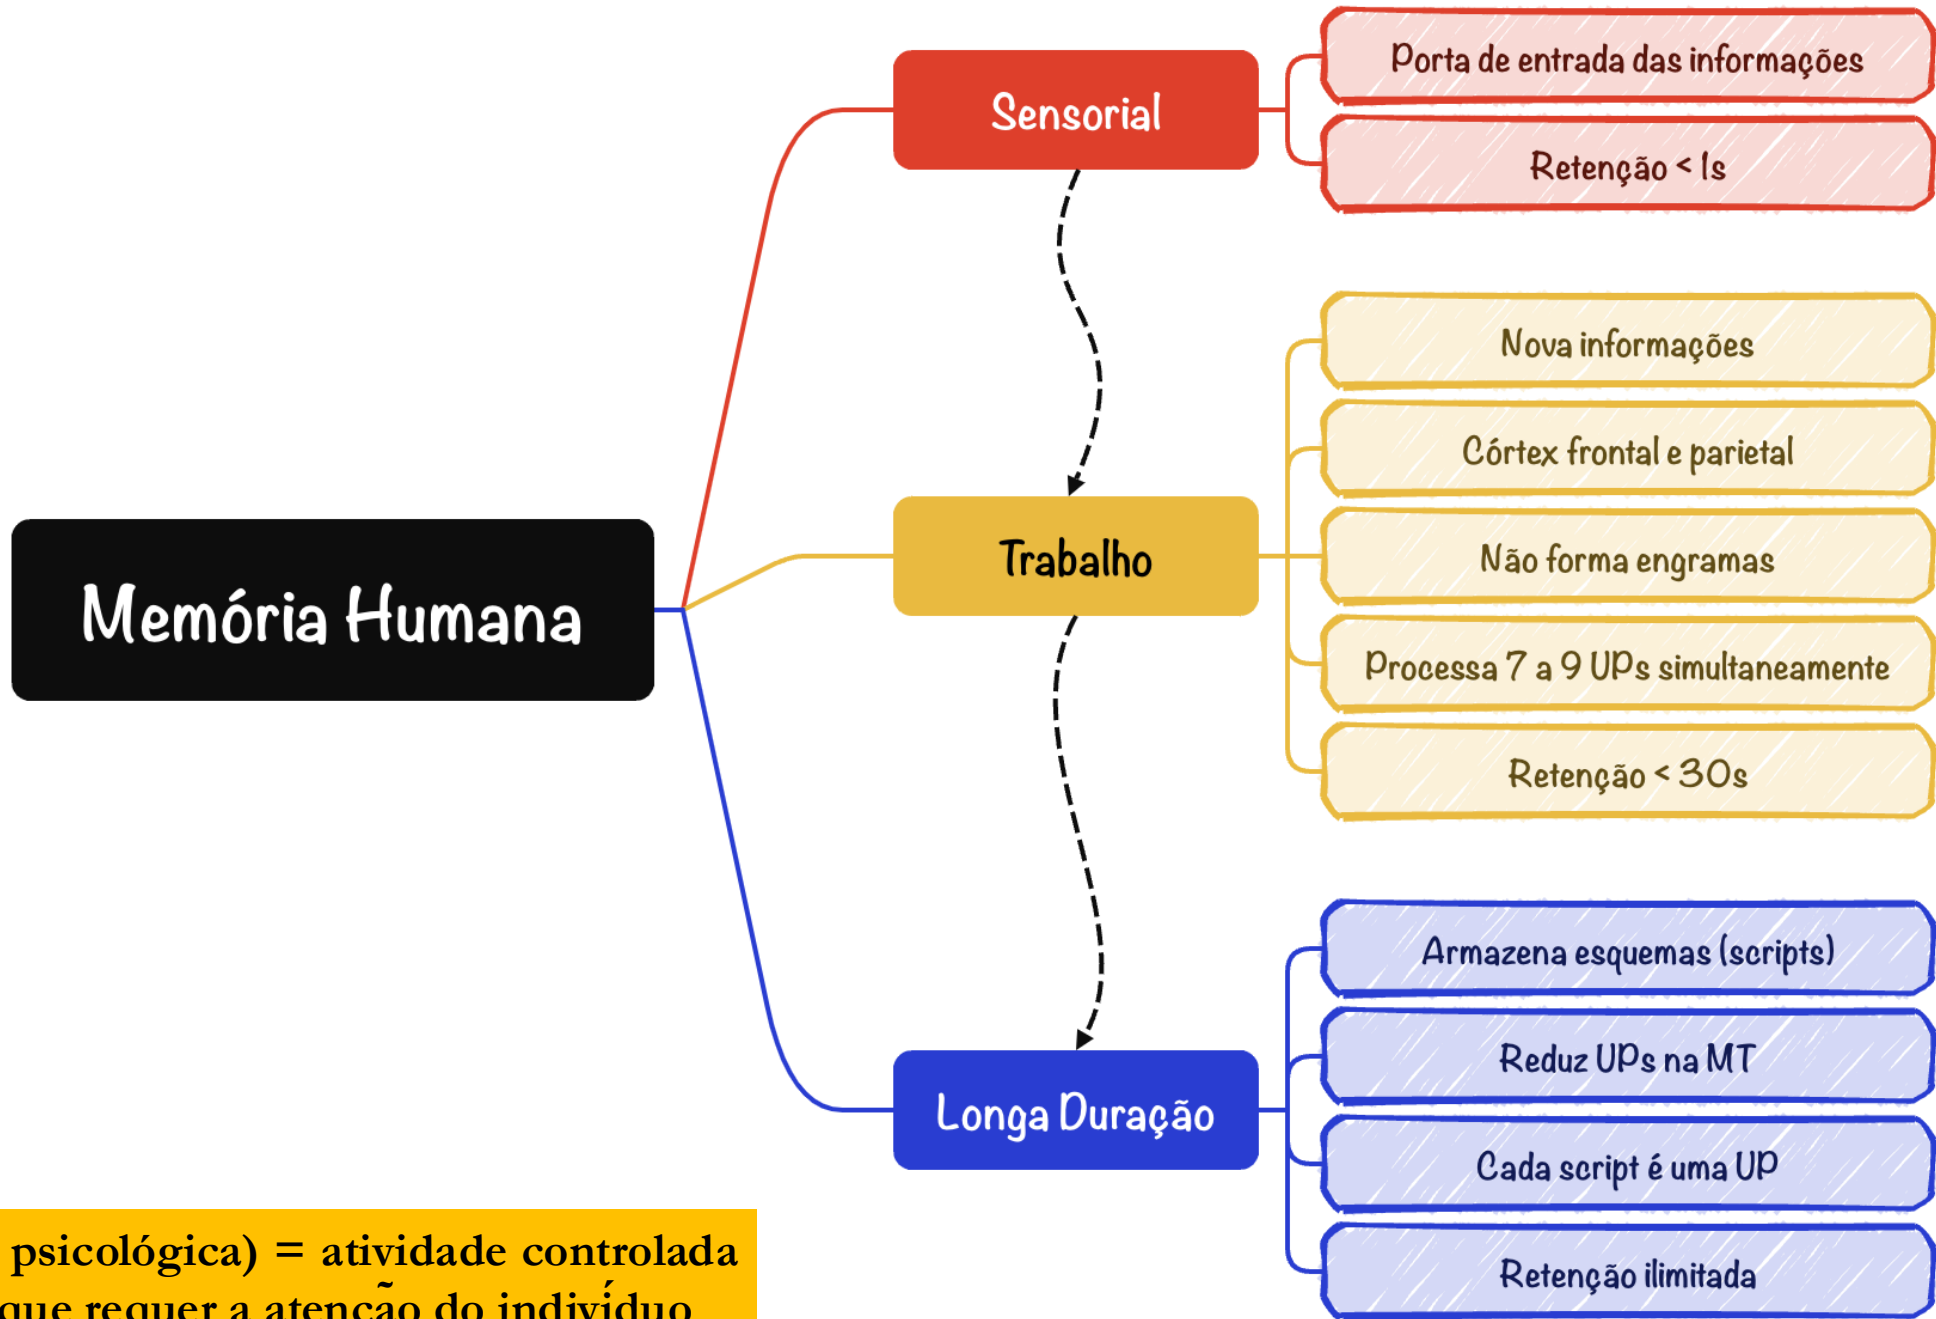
Memória Humana

Sensorial

Porta de entrada das informações

Retenção < 1s

Trabalho

Nova informações

Córtex frontal e parietal

Não forma engramas

Processa 7 a 9 UPs simultaneamente

Retenção < 30s

Longa Duração

Armazena esquemas (scripts)

Reduz UPs na MT

Cada script é uma UP

Retenção ilimitada

psicológica) = atividade controlada que requer a atenção do indivíduo